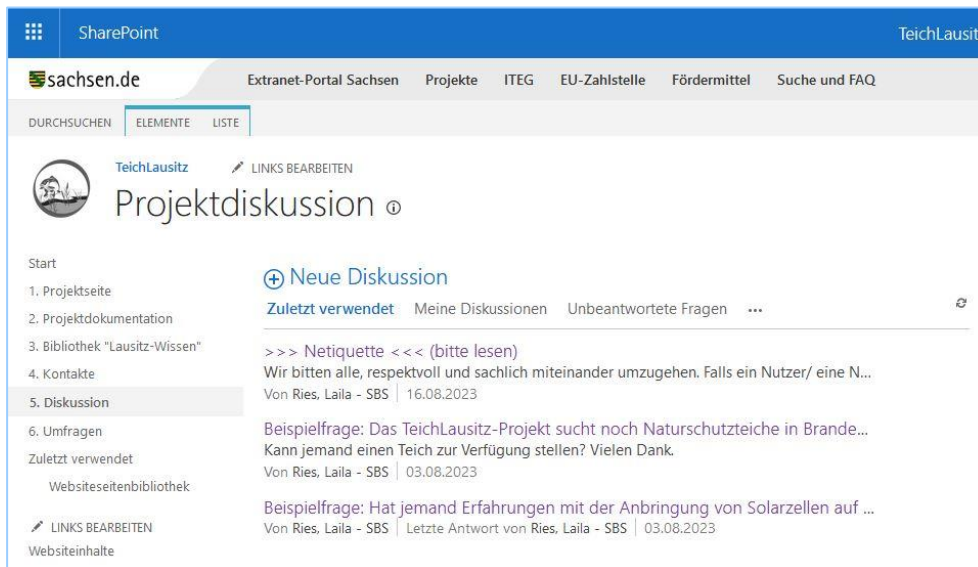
SharePoint

TeichLausit

sachsen.de

Extranet-Portal Sachsen Projekte ITEG EU-Zahlstelle Fördermittel Suche und FAQ

DURCHSUCHEN ELEMENTE LISTE

TeichLausitz

LINKS BEARBEITEN

Projektdiskussion

Start
1. Projektseite
2. Projektdokumentation
3. Bibliothek "Lausitz-Wissen"
4. Kontakte
5. Diskussion
6. Umfragen
Zuletzt verwendet
Websiteseitenbibliothek

LINKS BEARBEITEN
Websiteinhalte

Neue Diskussion

Zuletzt verwendet Meine Diskussionen Unbeantwortete Fragen ...

>>> Netiquette <<< (bitte lesen)
Wir bitten alle, respektvoll und sachlich miteinander umzugehen. Falls ein Nutzer/ eine N...
Von Ries, Laila - SBS | 16.08.2023

Beispielfrage: Das TeichLausitz-Projekt sucht noch Naturschutzteiche in Brande...
Kann jemand einen Teich zur Verfügung stellen? Vielen Dank.
Von Ries, Laila - SBS | 03.08.2023

Beispielfrage: Hat jemand Erfahrungen mit der Anbringung von Solarzellen auf ...
Von Ries, Laila - SBS | Letzte Antwort von Ries, Laila - SBS | 03.08.2023